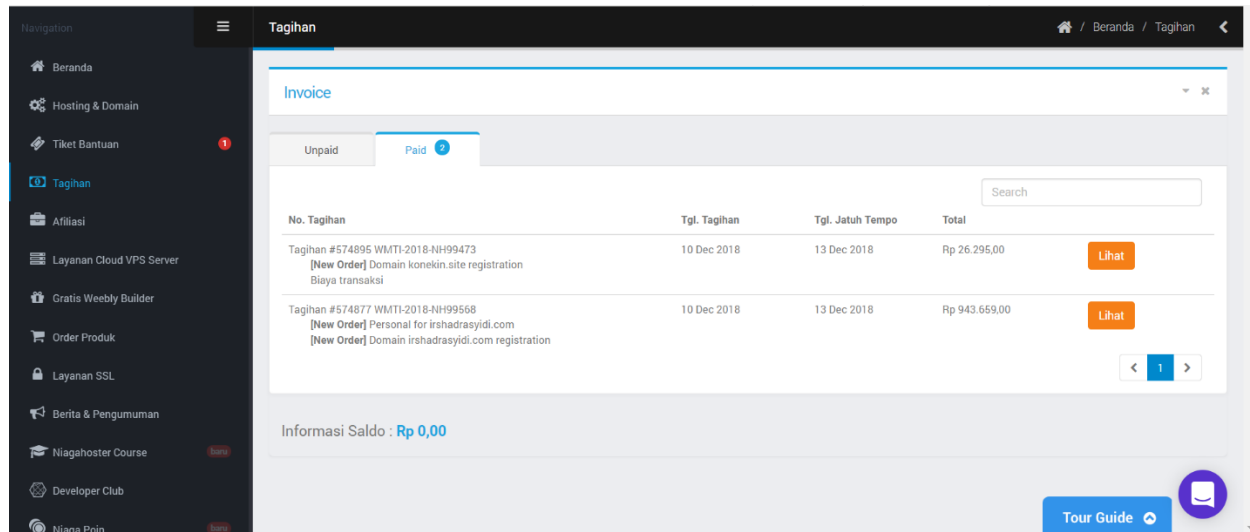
Navigation

Beranda
Hosting & Domain
Tiket Bantuan 1
Tagihan
Afiliasi
Layanan Cloud VPS Server
Gratis Weebly Builder
Order Produk
Layanan SSL
Berita & Pengumuman
Niagahoster Course baru
Developer Club
Niaga Poin baru

Tagihan

/ Beranda / Tagihan

Invoice

Unpaid
Paid 2

Search

| No. Tagihan | Tgl. Tagihan | Tgl. Jatuh Tempo | Total | |
|---|---|---|---|---|
| Tagihan #574895 WMTI-2018-NH99473 **[New Order]** Domain konekin.site registration Biaya transaksi | 10 Dec 2018 | 13 Dec 2018 | Rp 26.295,00 | Lihat |
| Tagihan #574877 WMTI-2018-NH99568 **[New Order]** Personal for irshadrasyidi.com **[New Order]** Domain irshadrasyidi.com registration | 10 Dec 2018 | 13 Dec 2018 | Rp 943.659,00 | Lihat |

1

Informasi Saldo : Rp 0,00

Tour Guide